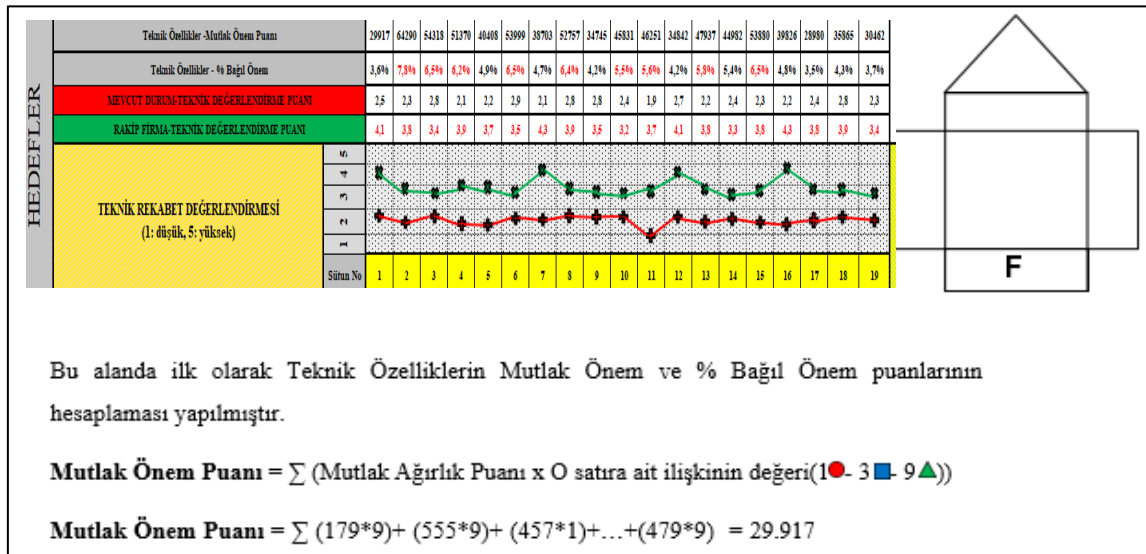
HEDEFLER

| | | 29917 | 64290 | 54318 | 51370 | 40408 | 53999 | 38703 | 52757 | 34745 | 45831 | 46251 | 34842 | 47937 | 44982 | 53880 | 39826 | 28980 | 35865 | 30462 |
|---|---|---|---|---|---|---|---|---|---|---|---|---|---|---|---|---|---|---|---|---|
| Teknik Özellikler -Mutlak Önem Puanı | | 29917 | 64290 | 54318 | 51370 | 40408 | 53999 | 38703 | 52757 | 34745 | 45831 | 46251 | 34842 | 47937 | 44982 | 53880 | 39826 | 28980 | 35865 | 30462 |
| Teknik Özellikler - % Bağıl Önem | | 3,6% | 7,8% | 6,5% | 6,2% | 4,9% | 6,5% | 4,7% | 6,4% | 4,2% | 5,5% | 5,6% | 4,2% | 5,8% | 5,4% | 6,5% | 4,8% | 3,5% | 4,3% | 3,7% |
| MEVCUT DURUM-TEKNİK DEĞERLENDİRME PUANI | | 2,5 | 2,3 | 2,8 | 2,1 | 2,2 | 2,9 | 2,1 | 2,8 | 2,8 | 2,4 | 1,9 | 2,7 | 2,2 | 2,4 | 2,3 | 2,2 | 2,4 | 2,8 | 2,3 |
| RAKİP FİRMA-TEKNİK DEĞERLENDİRME PUANI | | 4,1 | 3,8 | 3,4 | 3,9 | 3,7 | 3,5 | 4,3 | 3,9 | 3,5 | 3,2 | 3,7 | 4,1 | 3,8 | 3,3 | 3,8 | 4,3 | 3,8 | 3,9 | 3,4 |
| TEKNİK REKABET DEĞERLENDİRMESİ (1: düşük, 5: yüksek) | 5 4 3 2 1 | | | | | | | | | | | | | | | | | | | |
| | Sütun No | 1 | 2 | 3 | 4 | 5 | 6 | 7 | 8 | 9 | 10 | 11 | 12 | 13 | 14 | 15 | 16 | 17 | 18 | 19 |

F

Bu alanda ilk olarak Teknik Özelliklerin Mutlak Önem ve % Bağıl Önem puanlarının hesaplaması yapılmıştır.

**Mutlak Önem Puanı =** ∑ (Mutlak Ağırlık Puanı x O satıra ait ilişkinin değeri(1- 3- 9))

**Mutlak Önem Puanı =** ∑ (179*9)+ (555*9)+ (457*1)+…+(479*9) = 29.917